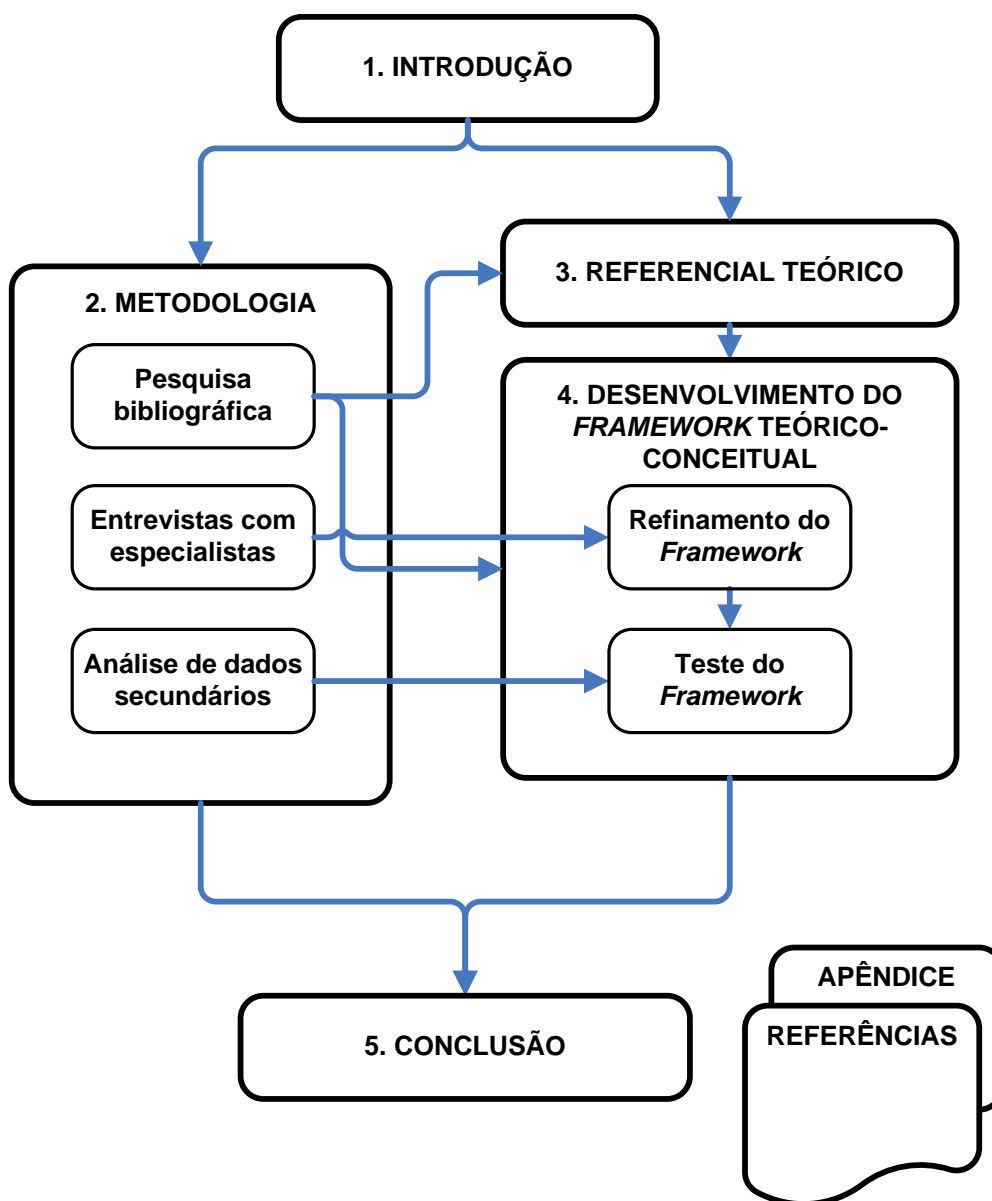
1. INTRODUÇÃO

2. METODOLOGIA

Pesquisa bibliográfica

Entrevistas com especialistas

Análise de dados secundários

3. REFERENCIAL TEÓRICO

4. DESENVOLVIMENTO DO *FRAMEWORK* TEÓRICO-CONCEITUAL

Refinamento do *Framework*

Teste do *Framework*

5. CONCLUSÃO

APÊNDICE

REFERÊNCIAS